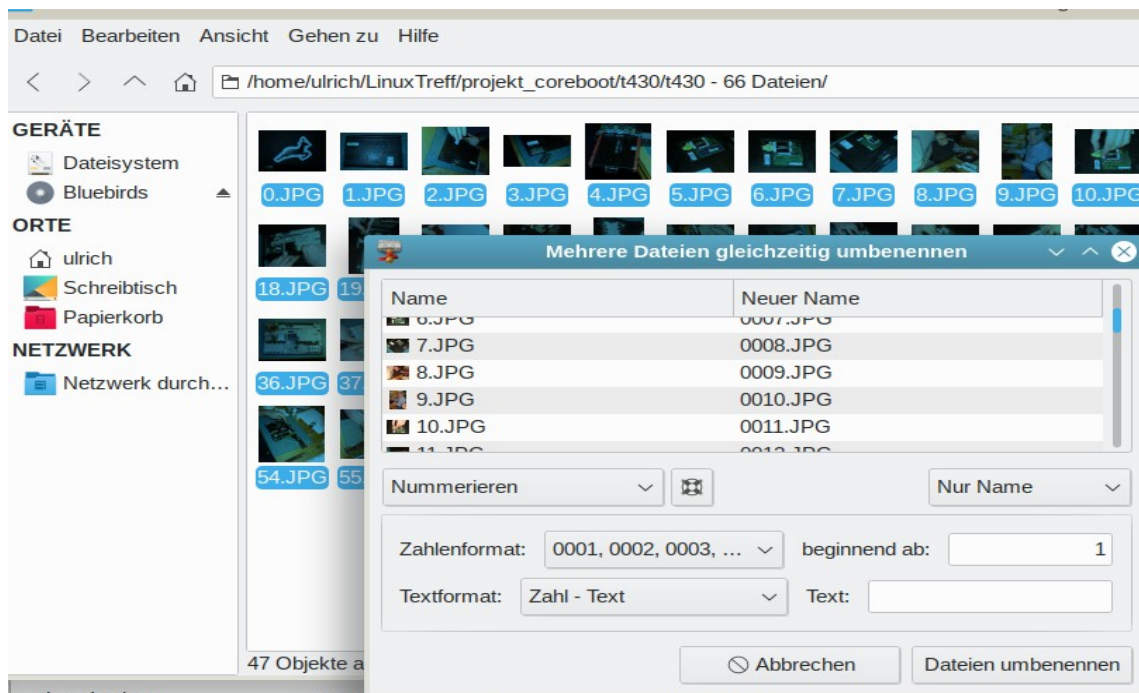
Datei Bearbeiten Ansicht Gehen zu Hilfe

/home/ulrich/LinuxTreff/projekt_coreboot/t430/t430 - 66 Dateien/

GERÄTE
Dateisystem
Bluebirds
ORTE
ulrich
Schreibtisch
Papierkorb
NETZWERK
Netzwerk durch…

0.JPG 1.JPG 2.JPG 3.JPG 4.JPG 5.JPG 6.JPG 7.JPG 8.JPG 9.JPG 10.JPG
18.JPG 19
36.JPG 37
54.JPG 55

47 Objekte a

Mehrere Dateien gleichzeitig umbenennen

| Name | Neuer Name |
|---|---|
| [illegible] | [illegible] |
| 7.JPG | 0008.JPG |
| 8.JPG | 0009.JPG |
| 9.JPG | 0010.JPG |
| 10.JPG | 0011.JPG |
| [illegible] | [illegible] |

Nummerieren
Nur Name

Zahlenformat: 0001, 0002, 0003, … beginnend ab: 1
Textformat: Zahl - Text Text:

Abbrechen Dateien umbenennen